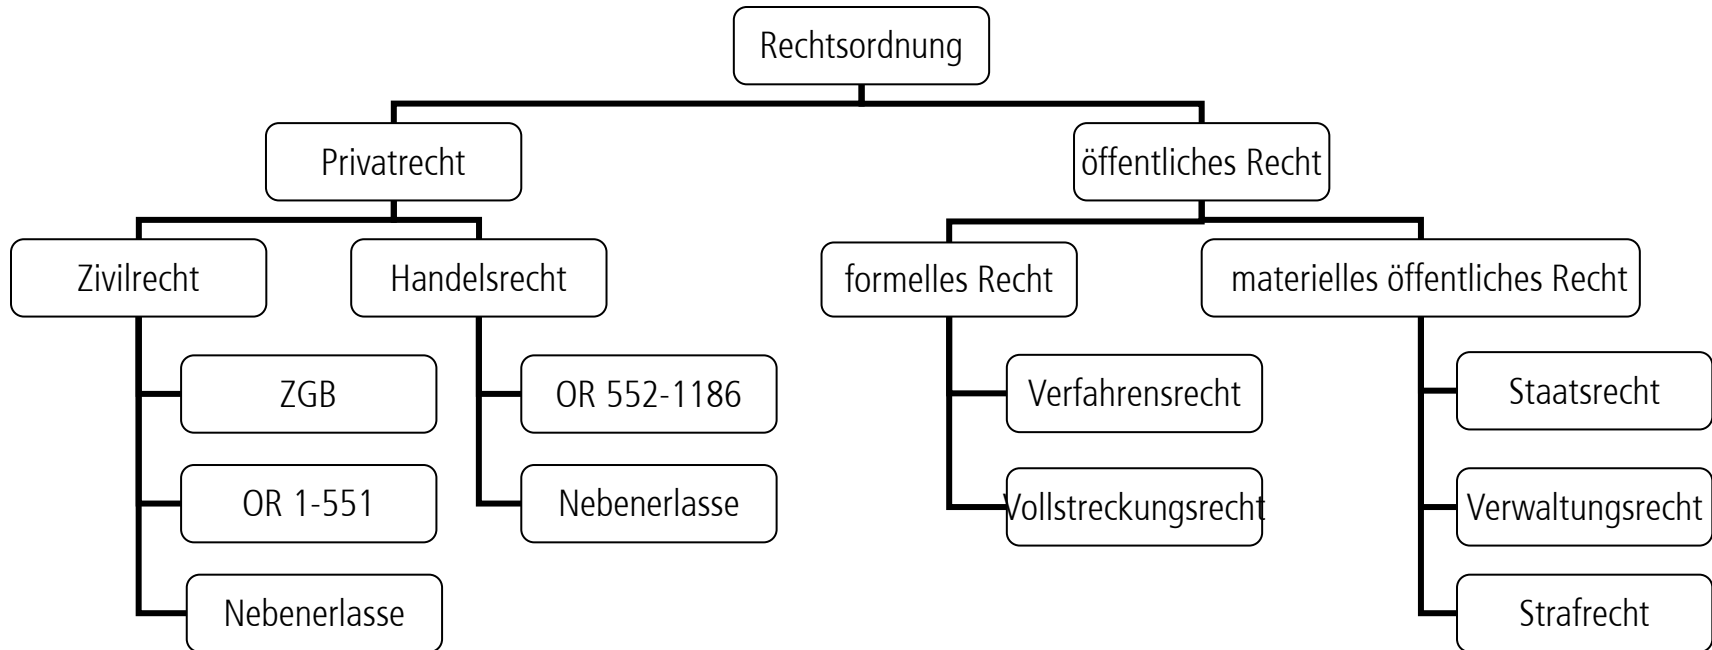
Rechtsordnung

Privatrecht

Zivilrecht

ZGB

OR 1-551

Nebenerlasse

Handelsrecht

OR 552-1186

Nebenerlasse

öffentliches Recht

formelles Recht

Verfahrensrecht

Vollstreckungsrecht

materielles öffentliches Recht

Staatsrecht

Verwaltungsrecht

Strafrecht